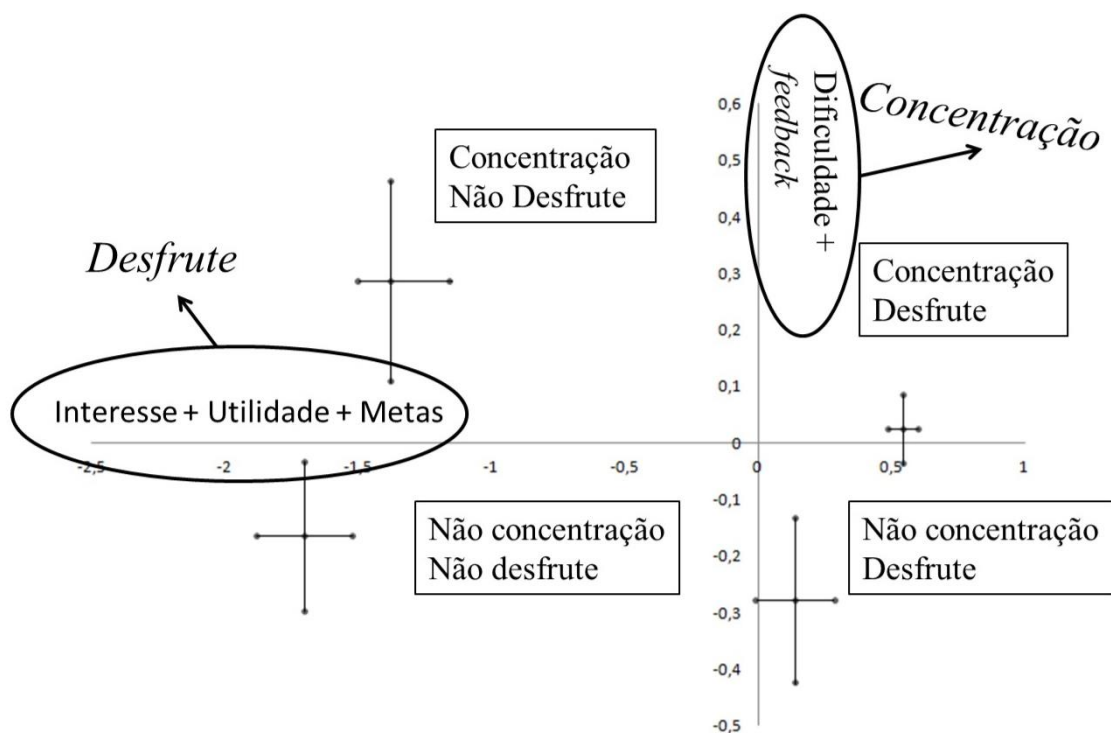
Dificuldade + feedback

Concentração

0,6
0,5
0,4
0,3
0,2
0,1
0
-0,1
-0,2
-0,3
-0,4
-0,5

Concentração
Não Desfrute

Desfrute

Concentração
Desfrute

Interesse + Utilidade + Metas

-2,5
-2
-1,5
-1
-0,5
0
0,5
1

Não concentração
Não desfrute

Não concentração
Desfrute